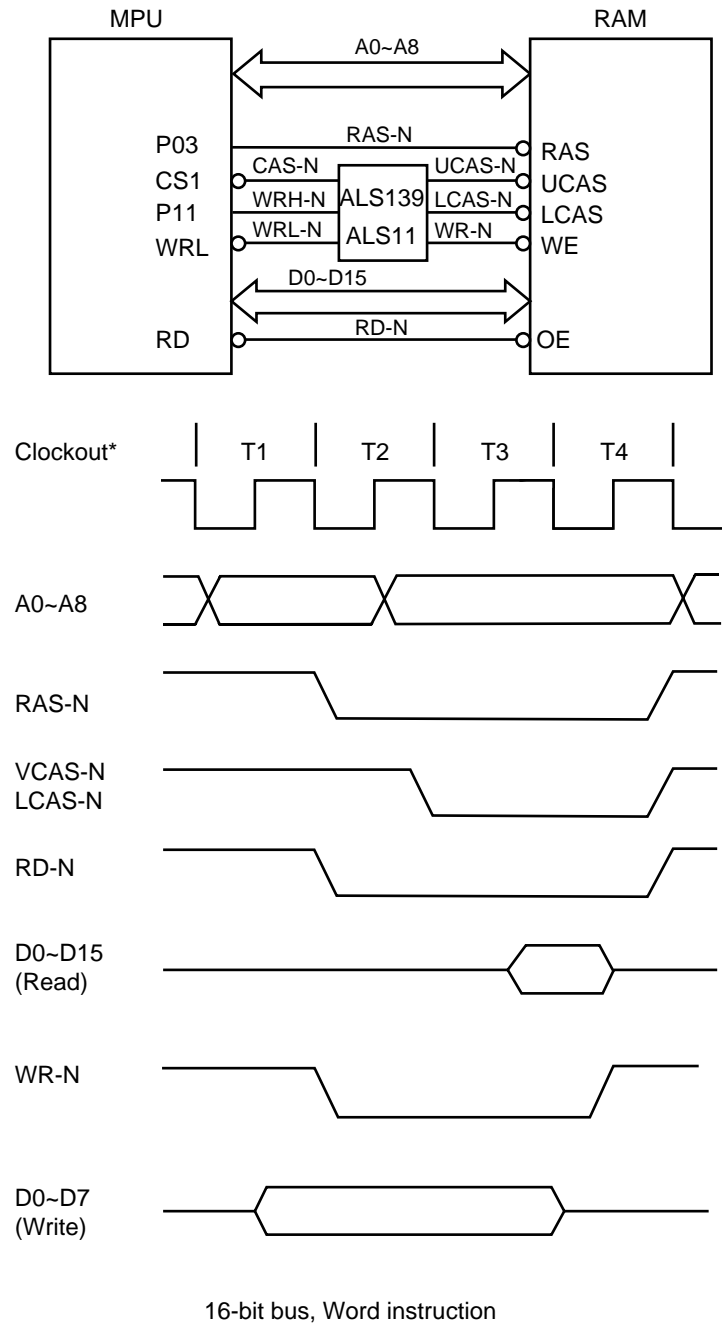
MPU

RAM

A0~A8

P03
CS1
P11
WRL

RAS-N
CAS-N
WRH-N
WRL-N

ALS139
ALS11

UCAS-N
LCAS-N
WR-N

RAS
UCAS
LCAS
WE

D0~D15

RD

RD-N

OE

Clockout*

T1

T2

T3

T4

A0~A8

RAS-N

VCAS-N
LCAS-N

RD-N

D0~D15
(Read)

WR-N

D0~D7
(Write)

16-bit bus, Word instruction